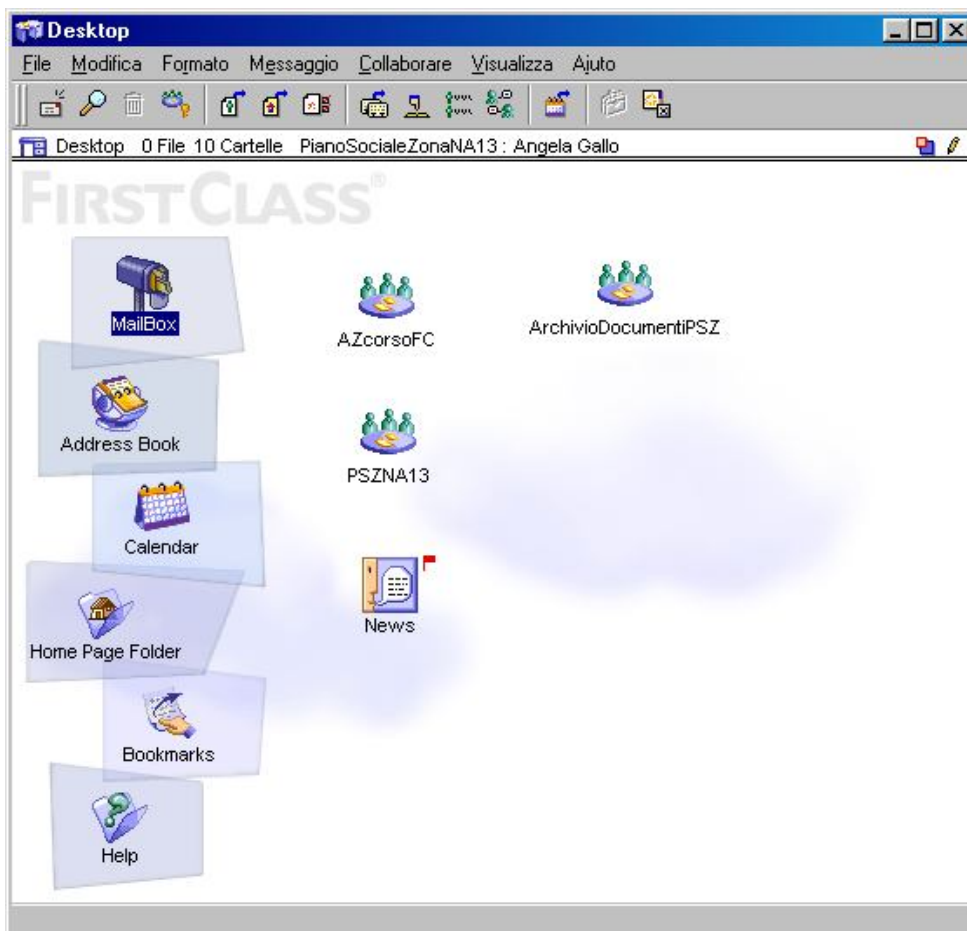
Desktop

File Modifica Formato Messaggio Collaborare Visualizza Ajuto

Desktop 0 File 10 Cartelle PianoSocialeZonaNA13 : Angela Gallo

FIRSTCLASS®

MailBox

AZcorsoFC

ArchivioDocumentiPSZ

Address Book

PSZNA13

Calendar

News

Home Page Folder

Bookmarks

Help